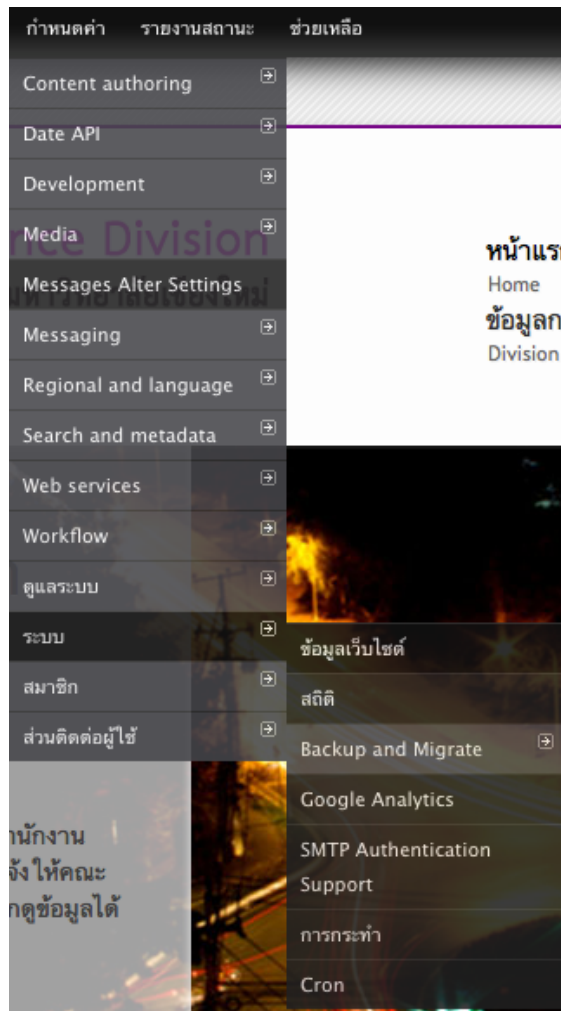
กำหนดค่า รายงานสถานะ ช่วยเหลือ

Content authoring
Date API
Development
Media
Messages Alter Settings
Messaging
Regional and language
Search and metadata
Web services
Workflow
ดูแลระบบ
ระบบ
สมาชิก
ส่วนติดต่อผู้ใช้

ข้อมูลเว็บไซต์
สถิติ
Backup and Migrate
Google Analytics
SMTP Authentication Support
การกระทำ
Cron

nce Division

หน้าแร
Home
ข้อมูลก
Division

นักงาน
จ้งให้คณะ
กดูข้อมูลได้